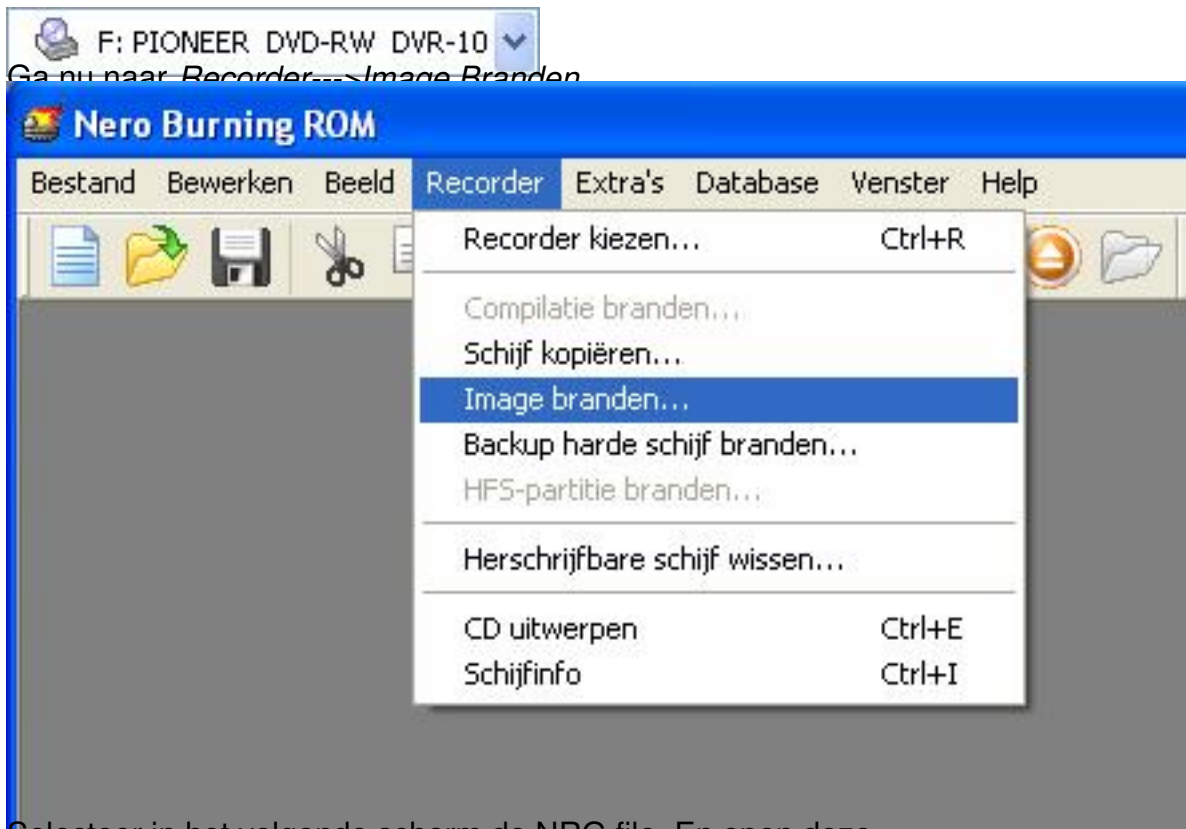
F: PIONEER DVD-RW DVR-10

Ga nu naar *Recorder--->Image Branden*

Nero Burning ROM

Bestand Bewerken Beeld Recorder Extra's Database Venster Help

Recorder kiezen... Ctrl+R

Compilatie branden...
Schijf kopiëren...
Image branden...
Backup harde schijf branden...
HFS-partitie branden...

Herschrijfbare schijf wissen...

CD uitwerpen Ctrl+E
Schijfinfo Ctrl+I

Selecteer in het volgende scherm de NRG file. En open deze.